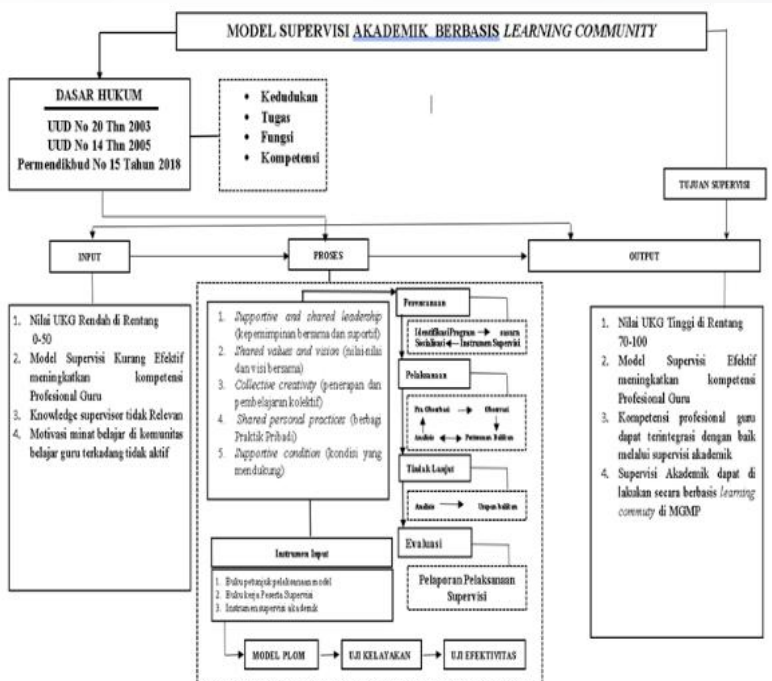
MODEL SUPERVISI AKADEMIK BERBASIS *LEARNING COMMUNITY*

DASAR HUKUM

UUD No 20 Thn 2003
UUD No 14 Thn 2005
Permendikbud No 15 Tahun 2018

- Kedudukan
- Tugas
- Fungsi
- Kompetensi

TUJUAN SUPERVISI

INPUT

PROSES

OUTPUT

1. Nilai UKG Rendah di Rentang 0-50
2. Model Supervisi Kurang Efektif meningkatkan kompetensi Profesional Guru
3. Knowledge supervisor tidak Relevan
4. Motivasi minat belajar di komunitas belajar guru terkadang tidak aktif

1. *Supportive and shared leadership* (kepemimpinan bersama dan suportif)
2. *Shared values and vision* (nilai-nilai dan visi bersama)
3. *Collective creativity* (penerapan dan pembelajaran kolektif)
4. *Shared personal practices* (berbagi Praktik Pribadi)
5. *Supportive condition* (kondisi yang mendukung)

Perencanaan

Identifikasi Program → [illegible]
Sosialisasi ← Instrumen Supervisi

Pelaksanaan

Pra Observasi → Observasi
Analisis ← Pertemuan Balikan

Tindak Lanjut

Analisis → Umpan balikan

Evaluasi

Pelaporan Pelaksanaan Supervisi

Instrumen Input

1. Buku petunjuk pelaksanaan model
2. Buku kerja Peserta Supervisi
3. Instrumen supervisi akademik

MODEL PLOM → UJI KELAYAKAN → UJI EFEKTIVITAS

1. Nilai UKG Tinggi di Rentang 70-100
2. Model Supervisi Efektif meningkatkan kompetensi Profesional Guru
3. Kompetensi profesional guru dapat terintegrasi dengan baik melalui supervisi akademik
4. Supervisi Akademik dapat di lakukan secara berbasis *learning commuty* di MGMP